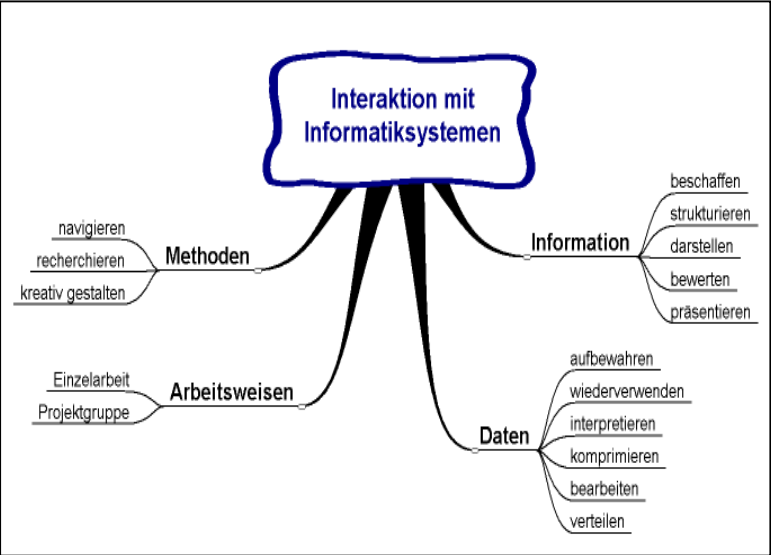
Interaktion mit Informatiksystemen

Methoden
navigieren
recherchieren
kreativ gestalten

Information
beschaffen
strukturieren
darstellen
bewerten
präsentieren

Arbeitsweisen
Einzelarbeit
Projektgruppe

Daten
aufbewahren
wiederverwenden
interpretieren
komprimieren
bearbeiten
verteilen